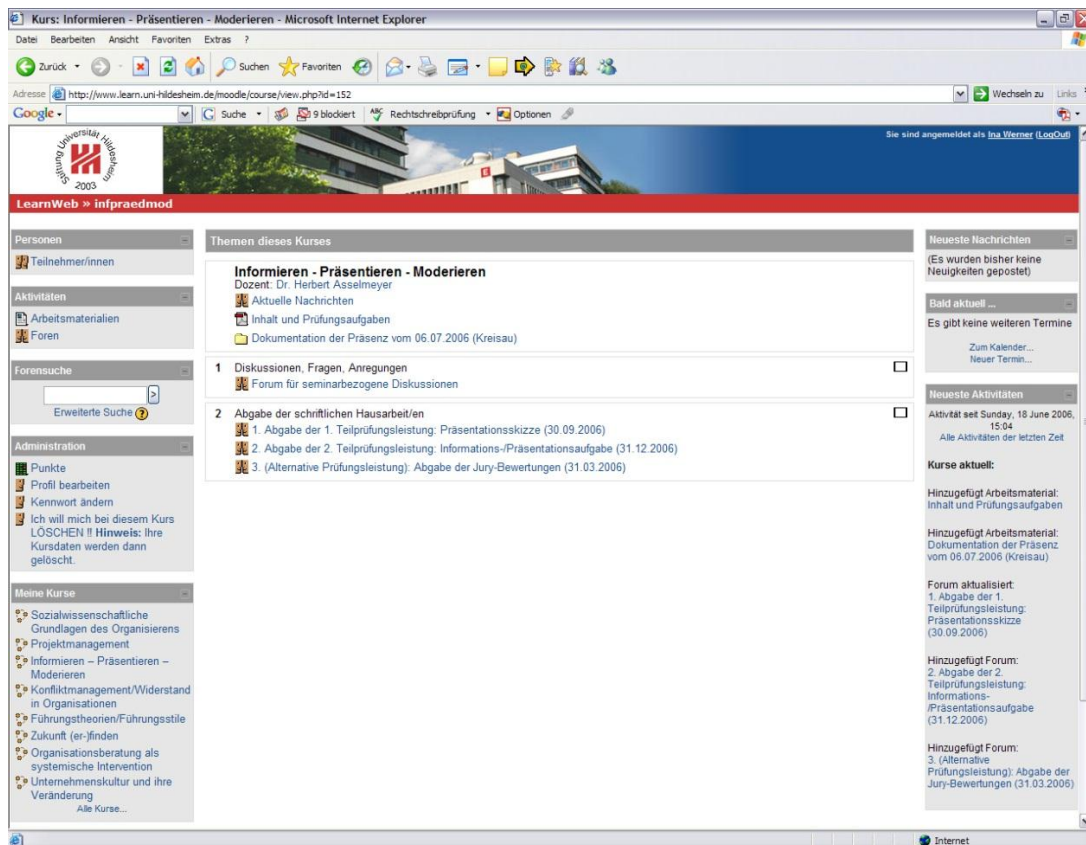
Kurs: Informieren - Präsentieren - Moderieren - Microsoft Internet Explorer

Datei Bearbeiten Ansicht Favoriten Extras ?

Zurück Suchen Favoriten

Adresse http://www.learn.uni-hildesheim.de/moodle/course/view.php?id=152 Wechseln zu Links

Google Suche 9 blockiert Rechtschreibprüfung Optionen

Stiftung Universität Hildesheim 2003

Sie sind angemeldet als Ina Werner (LogOut)

LearnWeb » infpraedmod

Personen
Teilnehmer/innen

Aktivitäten
Arbeitsmaterialien
Foren

Forensuche
Erweiterte Suche

Administration
Punkte
Profil bearbeiten
Kennwort ändern
Ich will mich bei diesem Kurs LÖSCHEN !! Hinweis: Ihre Kursdaten werden dann gelöscht.

Meine Kurse
Sozialwissenschaftliche Grundlagen des Organisierens
Projektmanagement
Informieren – Präsentieren – Moderieren
Konfliktmanagement/Widerstand in Organisationen
Führungstheorien/Führungsstile
Zukunft (er-)finden
Organisationsberatung als systemische Intervention
Unternehmenskultur und ihre Veränderung
Alle Kurse...

Themen dieses Kurses

Informieren - Präsentieren - Moderieren
Dozent: Dr. Herbert Asselmeyer
Aktuelle Nachrichten
Inhalt und Prüfungsaufgaben
Dokumentation der Präsenz vom 06.07.2006 (Kreisau)

1 Diskussionen, Fragen, Anregungen
Forum für seminarbezogene Diskussionen

2 Abgabe der schriftlichen Hausarbeit/en
1. Abgabe der 1. Teilprüfungsleistung: Präsentationsskizze (30.09.2006)
2. Abgabe der 2. Teilprüfungsleistung: Informations-/Präsentationsaufgabe (31.12.2006)
3. (Alternative Prüfungsleistung): Abgabe der Jury-Bewertungen (31.03.2006)

Neueste Nachrichten
(Es wurden bisher keine Neuigkeiten gepostet)

Bald aktuell ...
Es gibt keine weiteren Termine
Zum Kalender...
Neuer Termin...

Neueste Aktivitäten
Aktivität seit Sunday, 18 June 2006, 15:04
Alle Aktivitäten der letzten Zeit

Kurse aktuell:

Hinzugefügt Arbeitsmaterial:
Inhalt und Prüfungsaufgaben

Hinzugefügt Arbeitsmaterial:
Dokumentation der Präsenz vom 06.07.2006 (Kreisau)

Forum aktualisiert:
1. Abgabe der 1. Teilprüfungsleistung: Präsentationsskizze (30.09.2006)

Hinzugefügt Forum:
2. Abgabe der 2. Teilprüfungsleistung: Informations-/Präsentationsaufgabe (31.12.2006)

Hinzugefügt Forum:
3. (Alternative Prüfungsleistung): Abgabe der Jury-Bewertungen (31.03.2006)

Internet